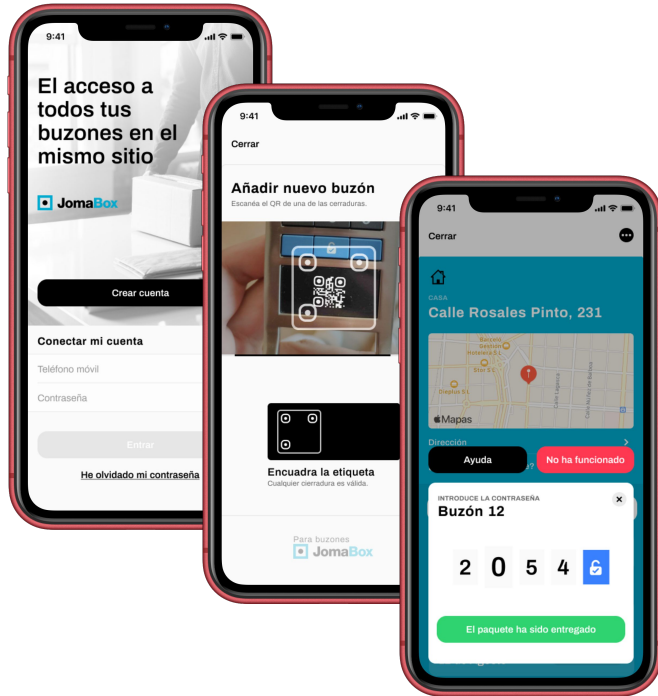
9:41

El acceso a todos tus buzones en el mismo sitio

JomaBox

Crear cuenta

Conectar mi cuenta

Teléfono móvil

Contraseña

Entrar

He olvidado mi contraseña

9:41

Cerrar

Añadir nuevo buzón

Escanéa el QR de una de las cerraduras.

Encuadra la etiqueta

Cualquier cerradura es válida.

Para buzones

JomaBox

9:41

Cerrar

CASA

Calle Rosales Pinto, 231

Mapas

Dirección

Ayuda

No ha funcionado

INTRODUCE LA CONTRASEÑA

Buzón 12

2 0 5 4

El paquete ha sido entregado